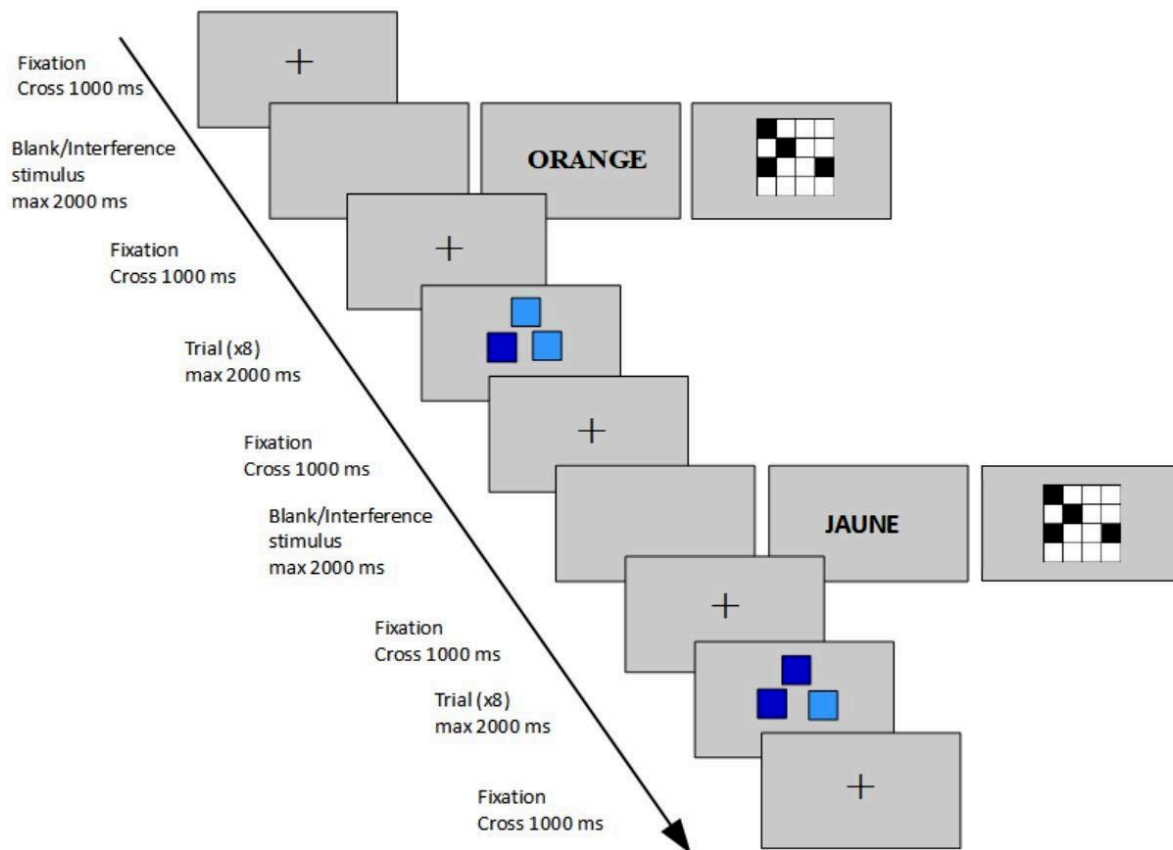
Fixation
Cross 1000 ms

+

Blank/Interference
stimulus
max 2000 ms

ORANGE

Fixation
Cross 1000 ms

+

Trial (x8)
max 2000 ms

Fixation
Cross 1000 ms

+

Blank/Interference
stimulus
max 2000 ms

JAUNE

Fixation
Cross 1000 ms

+

Trial (x8)
max 2000 ms

Fixation
Cross 1000 ms

+